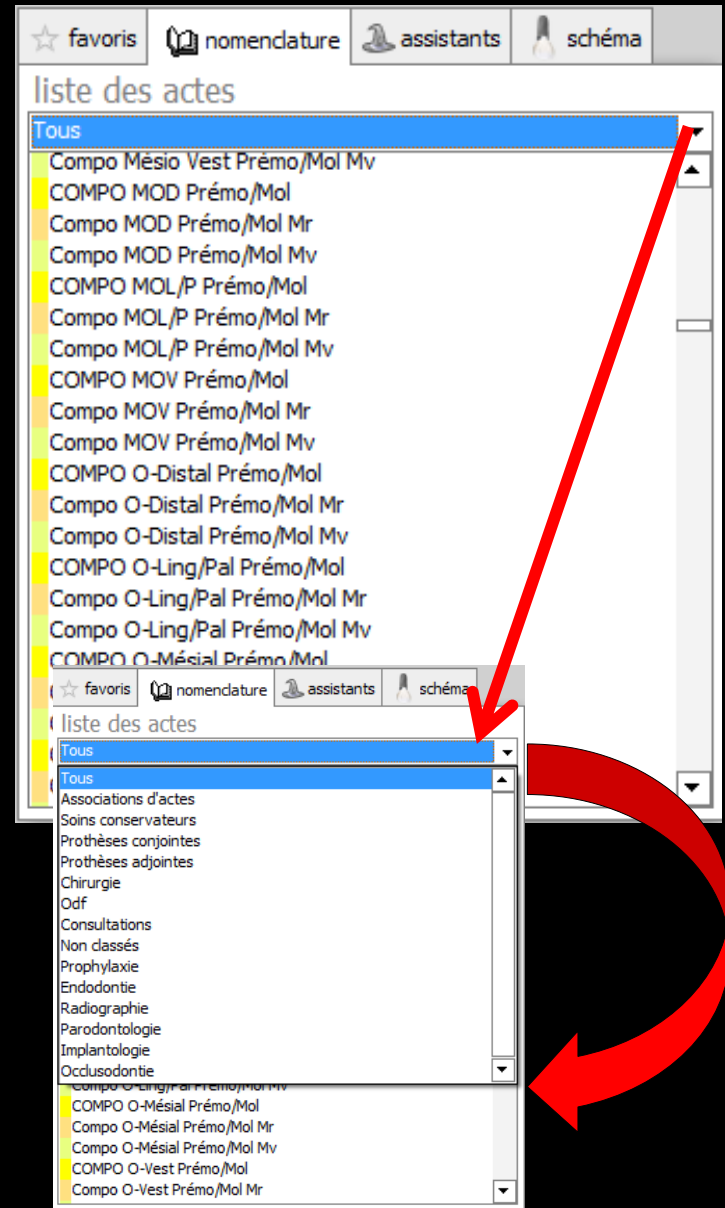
favoris | nomenclature | assistants | schéma

liste des actes

Tous

Compo Mésio Vest Prémo/Mol Mv
COMPO MOD Prémo/Mol
Compo MOD Prémo/Mol Mr
Compo MOD Prémo/Mol Mv
COMPO MOL/P Prémo/Mol
Compo MOL/P Prémo/Mol Mr
Compo MOL/P Prémo/Mol Mv
COMPO MOV Prémo/Mol
Compo MOV Prémo/Mol Mr
Compo MOV Prémo/Mol Mv
COMPO O-Distal Prémo/Mol
Compo O-Distal Prémo/Mol Mr
Compo O-Distal Prémo/Mol Mv
COMPO O-Ling/Pal Prémo/Mol
Compo O-Ling/Pal Prémo/Mol Mr
Compo O-Ling/Pal Prémo/Mol Mv
COMPO O-Mésial Prémo/Mol

favoris | nomenclature | assistants | schéma

liste des actes

Tous

Tous
Associations d'actes
Soins conservateurs
Prothèses conjointes
Prothèses adjointes
Chirurgie
Odf
Consultations
Non classés
Prophylaxie
Endodontie
Radiographie
Parodontologie
Implantologie
Occlusodontie

Compo O-Ling/Pal Prémo/Mol Mv
COMPO O-Mésial Prémo/Mol
Compo O-Mésial Prémo/Mol Mr
Compo O-Mésial Prémo/Mol Mv
COMPO O-Vest Prémo/Mol
Compo O-Vest Prémo/Mol Mr